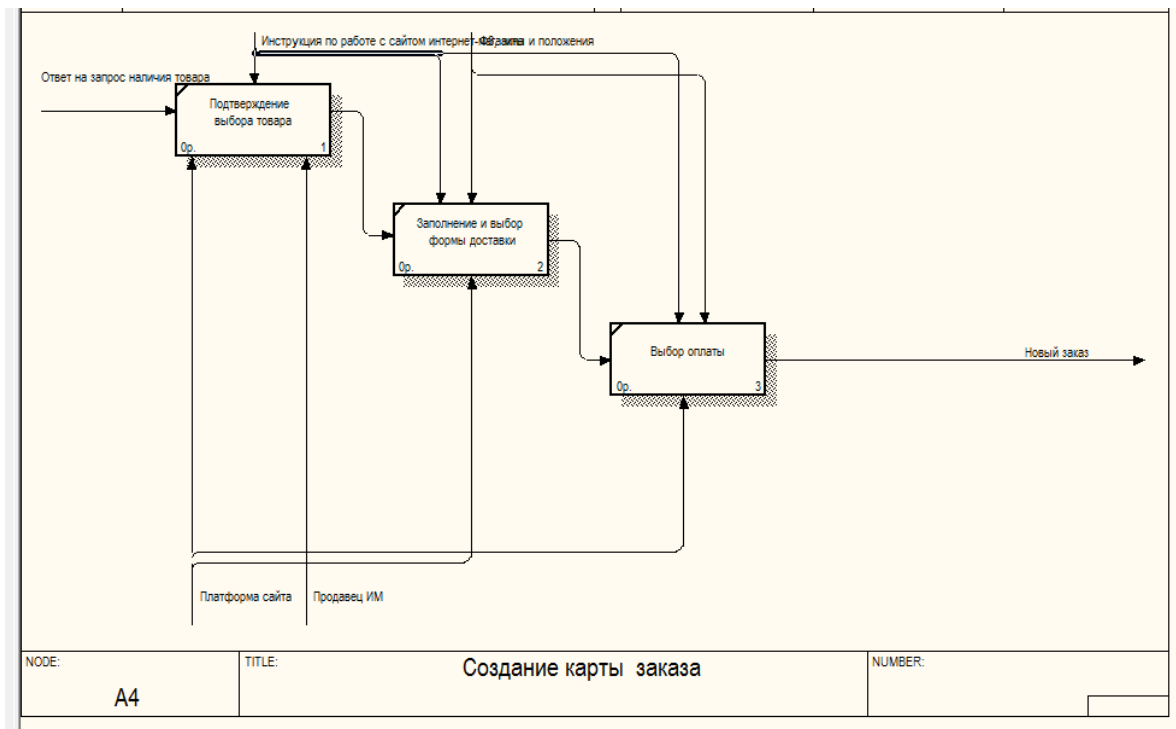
Инструкция по работе с сайтом интернет-магазина

Правила и положения

Ответ на запрос наличия товара

Подтверждение выбора товара

0р.

1

Заполнение и выбор формы доставки

0р.

2

Выбор оплаты

0р.

3

Новый заказ

Платформа сайта

Продавец ИМ

| NODE: A4 | TITLE: Создание карты заказа | NUMBER: |
|---|---|---|